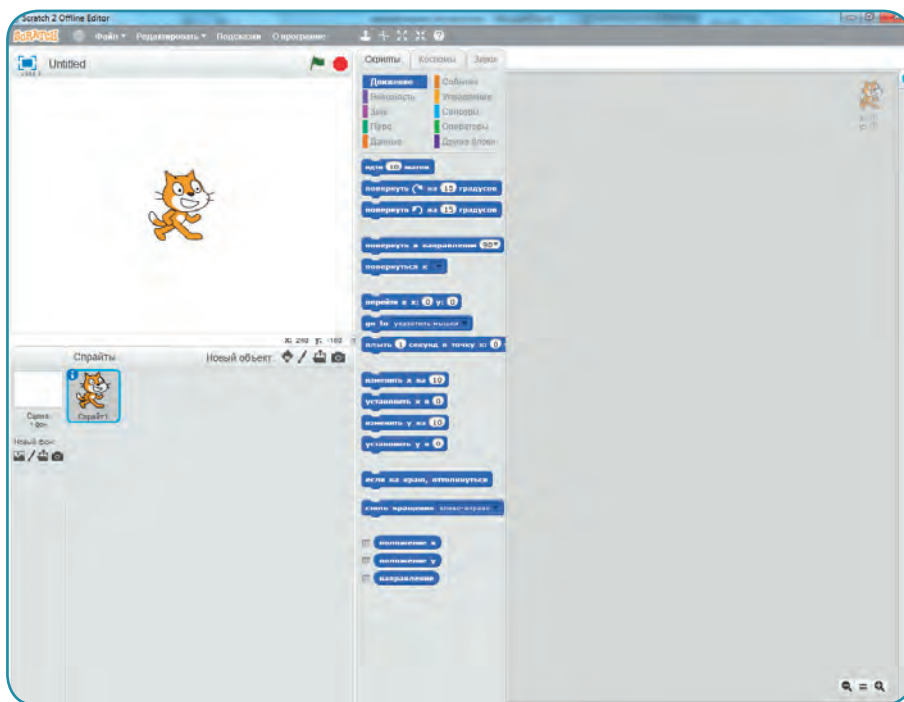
Scratch 2 Offline Editor

SCRATCH Файл Редактировать Подсказки О программе

Untitled

Скрипты Костюмы Звуки

Движение
Внешность
Звук
Перо
Данные
События
Управление
Сенсоры
Операторы
Другие блоки

идти 10 шагов
повернуть ↻ на 15 градусов
повернуть ↺ на 15 градусов

повернуть в направлении 90
повернуться к

перейти в x: 0 y: 0
перейти на указатель мышки
плыть 1 секунд в точку x: 0

изменить x на 10
установить x в 0
изменить y на 10
установить y в 0

если на краю, оттолкнуться

стиль вращения влево-вправо

положение x
положение y
направление

x: 240 y: -180

Спрайты
Новый объект:

Сцена
1 фон

Спрайт1

Новый фон:

x: 0
y: 0